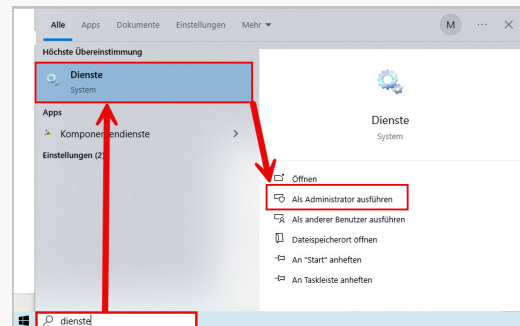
Alle Apps Dokumente Einstellungen Mehr ▾

M ··· ✕

Höchste Übereinstimmung

Dienste
System

Apps

Kompone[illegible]endienste >

Einstellungen (2)

Dienste
System

Öffnen

Als Administrator ausführen

Als anderer Benutzer ausführen

Dateispeicherort öffnen

An "Start" anheften

An Taskleiste anheften

dienste